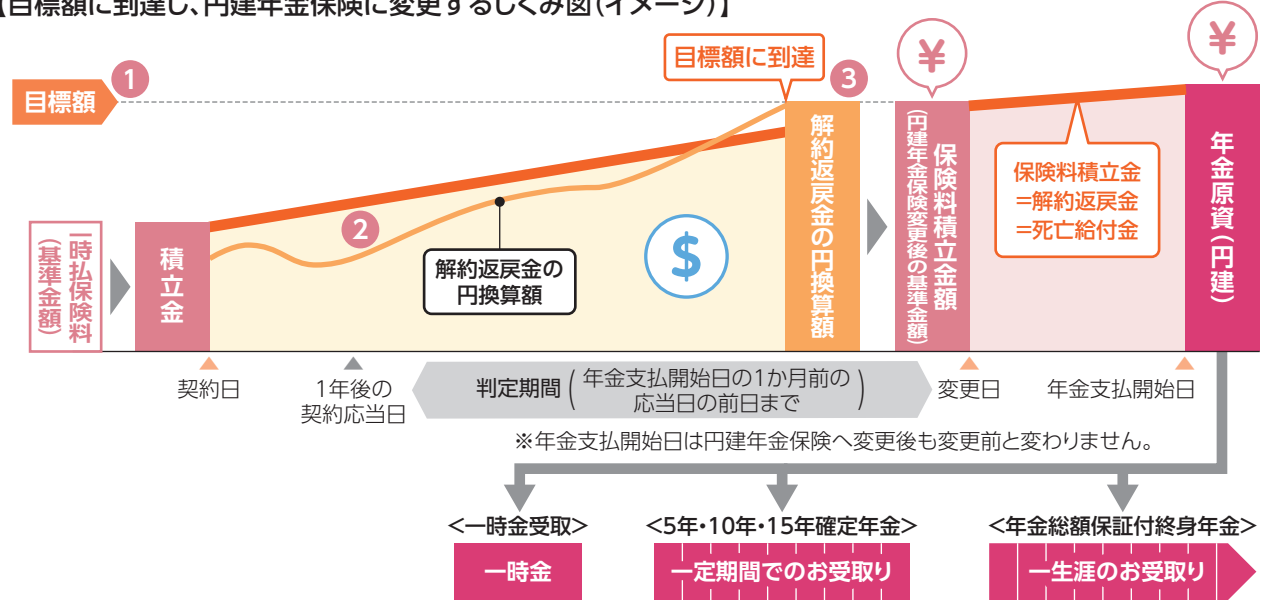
【目標額に到達し、円建年金保険に変更するしくみ図(イメージ)】

目標額に到達

1 目標額

3

¥

¥

一時払保険料(基準金額)

積立金

2

解約返戻金の円換算額

$

解約返戻金の円換算額

保険料積立金額(円建年金保険変更後の基準金額)

保険料積立金
=解約返戻金
=死亡給付金

年金原資(円建)

契約日

1年後の契約応当日

判定期間(年金支払開始日の1か月前の応当日の前日まで)

変更日

年金支払開始日

※年金支払開始日は円建年金保険へ変更後も変更前と変わりません。

<一時金受取>
一時金

<5年・10年・15年確定年金>
一定期間でのお受取り

<年金総額保証付終身年金>
一生涯のお受取り